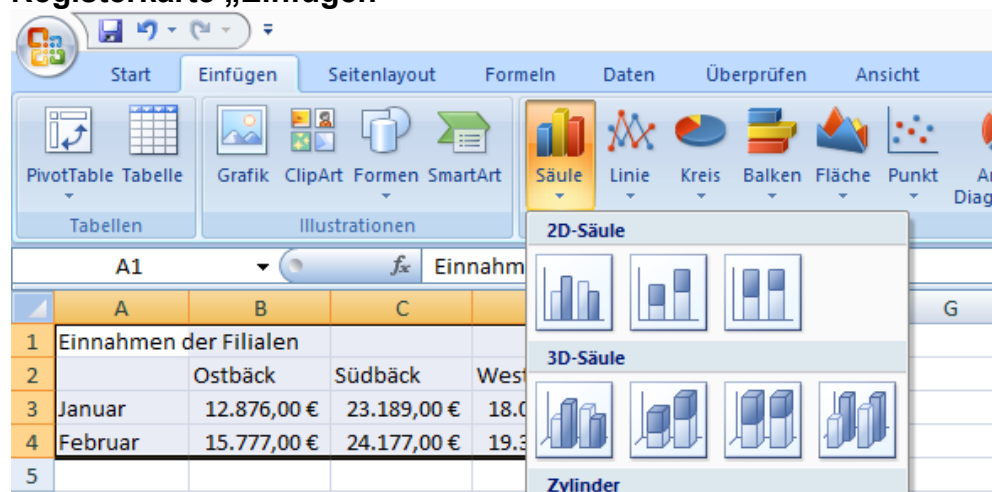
Registerkarte „Einfügen"

Start Einfügen Seitenlayout Formeln Daten Überprüfen Ansicht

PivotTable Tabelle
Tabellen

Grafik ClipArt Formen SmartArt
Illustrationen

Säule Linie Kreis Balken Fläche Punkt Ar Diag

2D-Säule

3D-Säule

Zylinder

A1 $f_x$ Einnahm

| | A | B | C | | G |
|---|---|---|---|---|---|
| 1 | Einnahmen der Filialen | | | | |
| 2 | | Ostbäck | Südbäck | West | |
| 3 | Januar | 12.876,00 € | 23.189,00 € | 18.0 | |
| 4 | Februar | 15.777,00 € | 24.177,00 € | 19.3 | |
| 5 | | | | | |